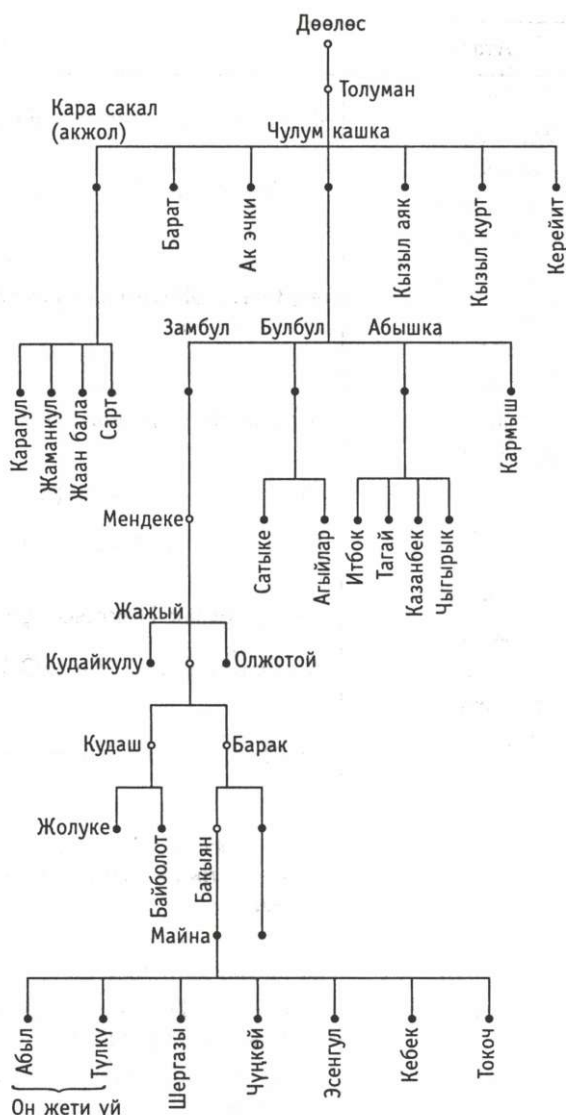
Дөөлөс

Толуман

Кара сакал (акжол)

Чулум кашка

Барат

Ак эчки

Кызыл аяк

Кызыл курт

Керейит

Замбул

Булбул

Абышка

Карагул

Жаманкул

Жаан бала

Сарт

Кармыш

Мендеке

Сатыке

Агыйлар

Итбок

Тагай

Казанбек

Чыгырык

Жажый

Кудайкулу

Олжотой

Кудаш

Барак

Жолуке

Байболот

Бакыян

Майна

Абыл

Тулку

Шергазы

Чуңкөй

Эсенгул

Кебек

Токоч

Он жети үй